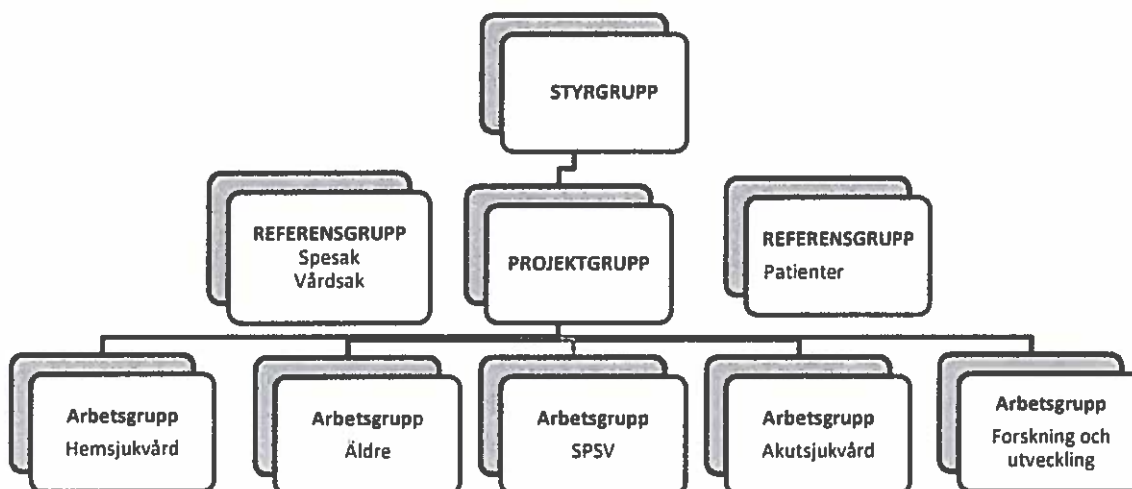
STYRGRUPP

REFERENSGRUPP
Spesak
Vårdsak

PROJEKTGRUPP

REFERENSGRUPP
Patienter

Arbetsgrupp
Hemsjukvård

Arbetsgrupp
Äldre

Arbetsgrupp
SPSV

Arbetsgrupp
Akutsjukvård

Arbetsgrupp
Forskning och utveckling